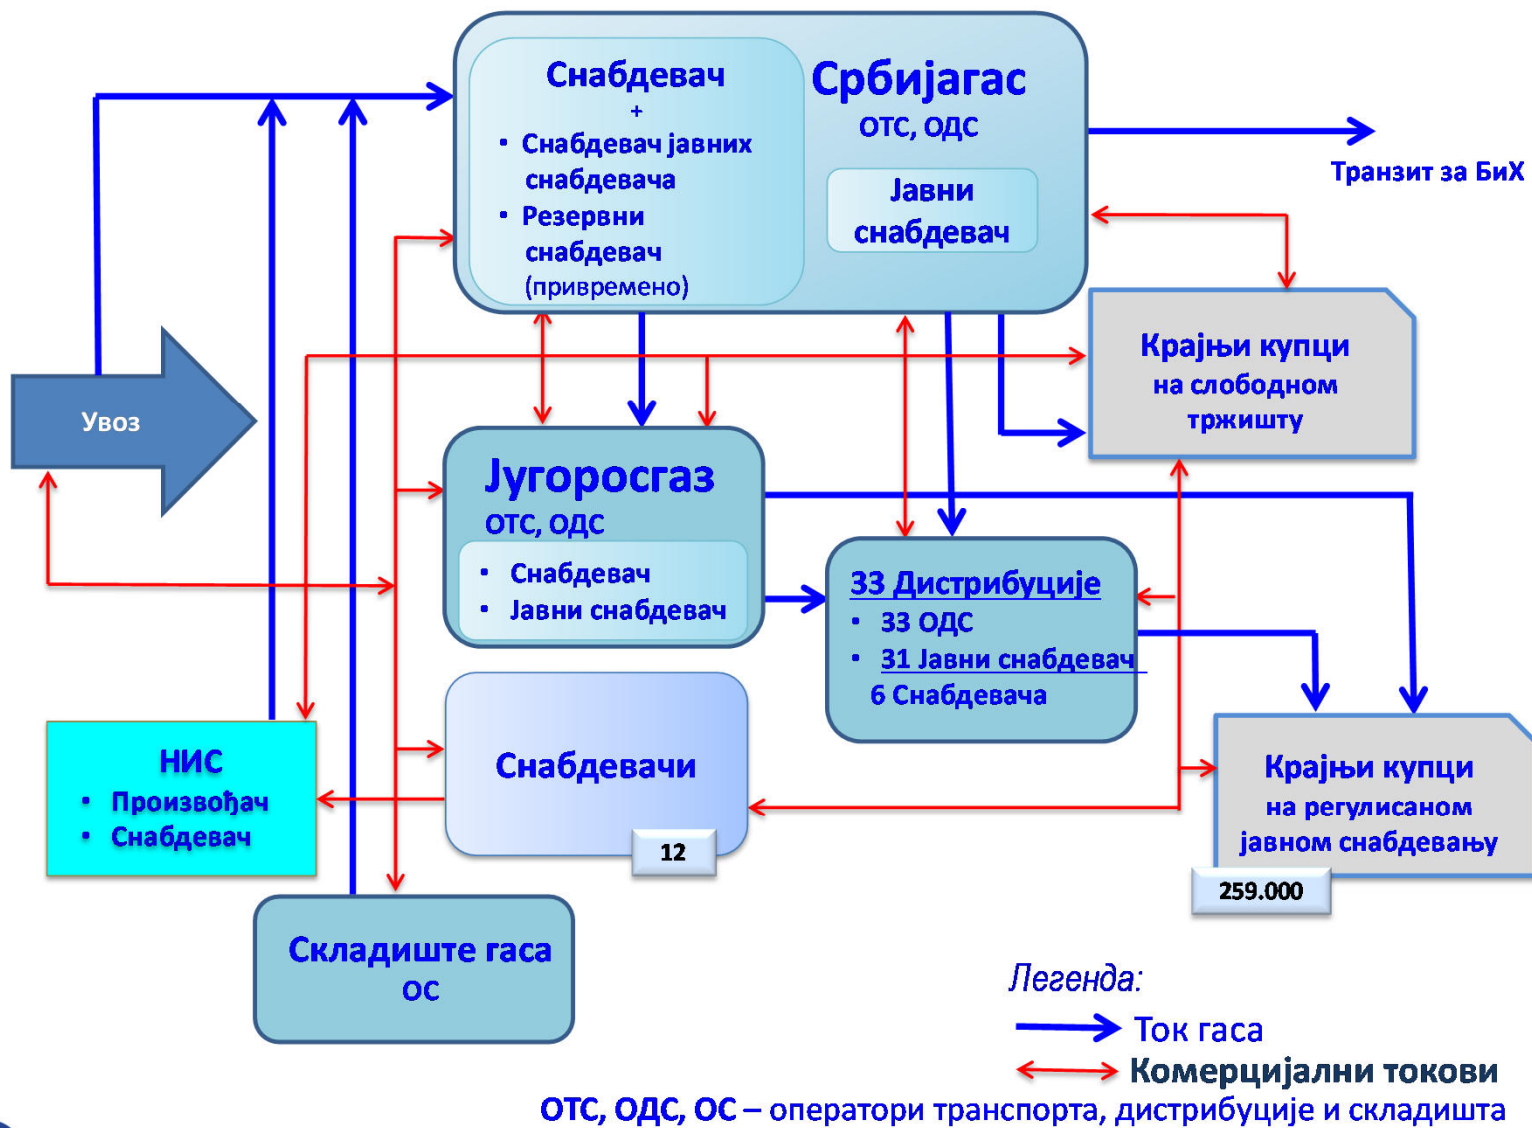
Снабдевач
+
• Снабдевач јавних снабдевача
• Резервни снабдевач (привремено)

Србијагас
ОТС, ОДС

Јавни снабдевач

Транзит за БиХ

Увоз

Крајњи купци на слободном тржишту

Југоросгаз
ОТС, ОДС
• Снабдевач
• Јавни снабдевач

33 Дистрибуције
• 33 ОДС
• 31 Јавни снабдевач
6 Снабдевача

НИС
• Произвођач
• Снабдевач

Снабдевачи

12

Крајњи купци на регулисаном јавном снабдевању

259.000

Складиште гаса
ОС

Легенда:
Ток гаса
Комерцијални токови
ОТС, ОДС, ОС – оператори транспорта, дистрибуције и складишта